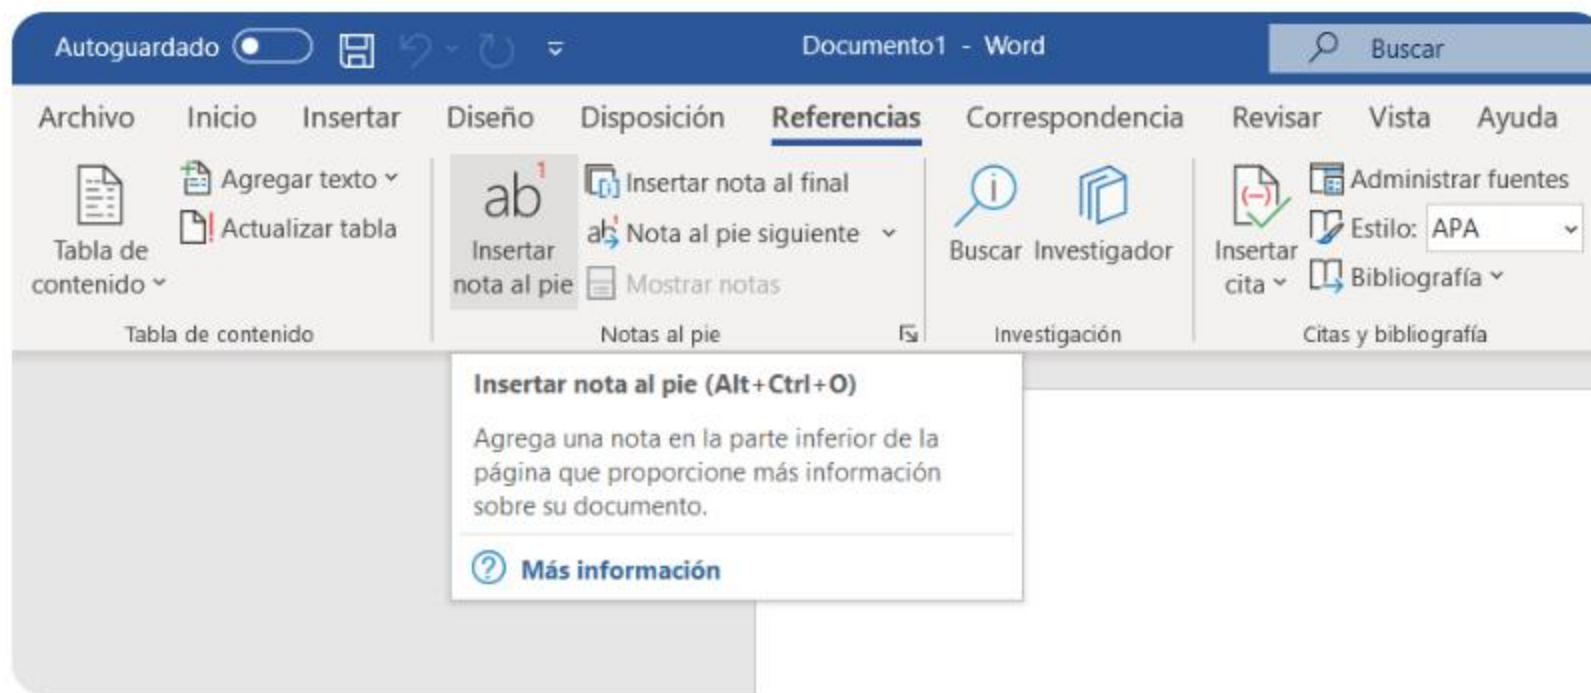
Autoguardado Documento1 - Word Buscar

Archivo Inicio Insertar Diseño Disposición Referencias Correspondencia Revisar Vista Ayuda

Tabla de contenido
Agregar texto
Actualizar tabla
Tabla de contenido

ab¹
Insertar nota al pie
Insertar nota al final
Nota al pie siguiente
Mostrar notas
Notas al pie

Buscar Investigador
Investigación

Insertar cita
Administrar fuentes
Estilo: APA
Bibliografía
Citas y bibliografía

Insertar nota al pie (Alt+Ctrl+O)

Agrega una nota en la parte inferior de la página que proporcione más información sobre su documento.

Más información